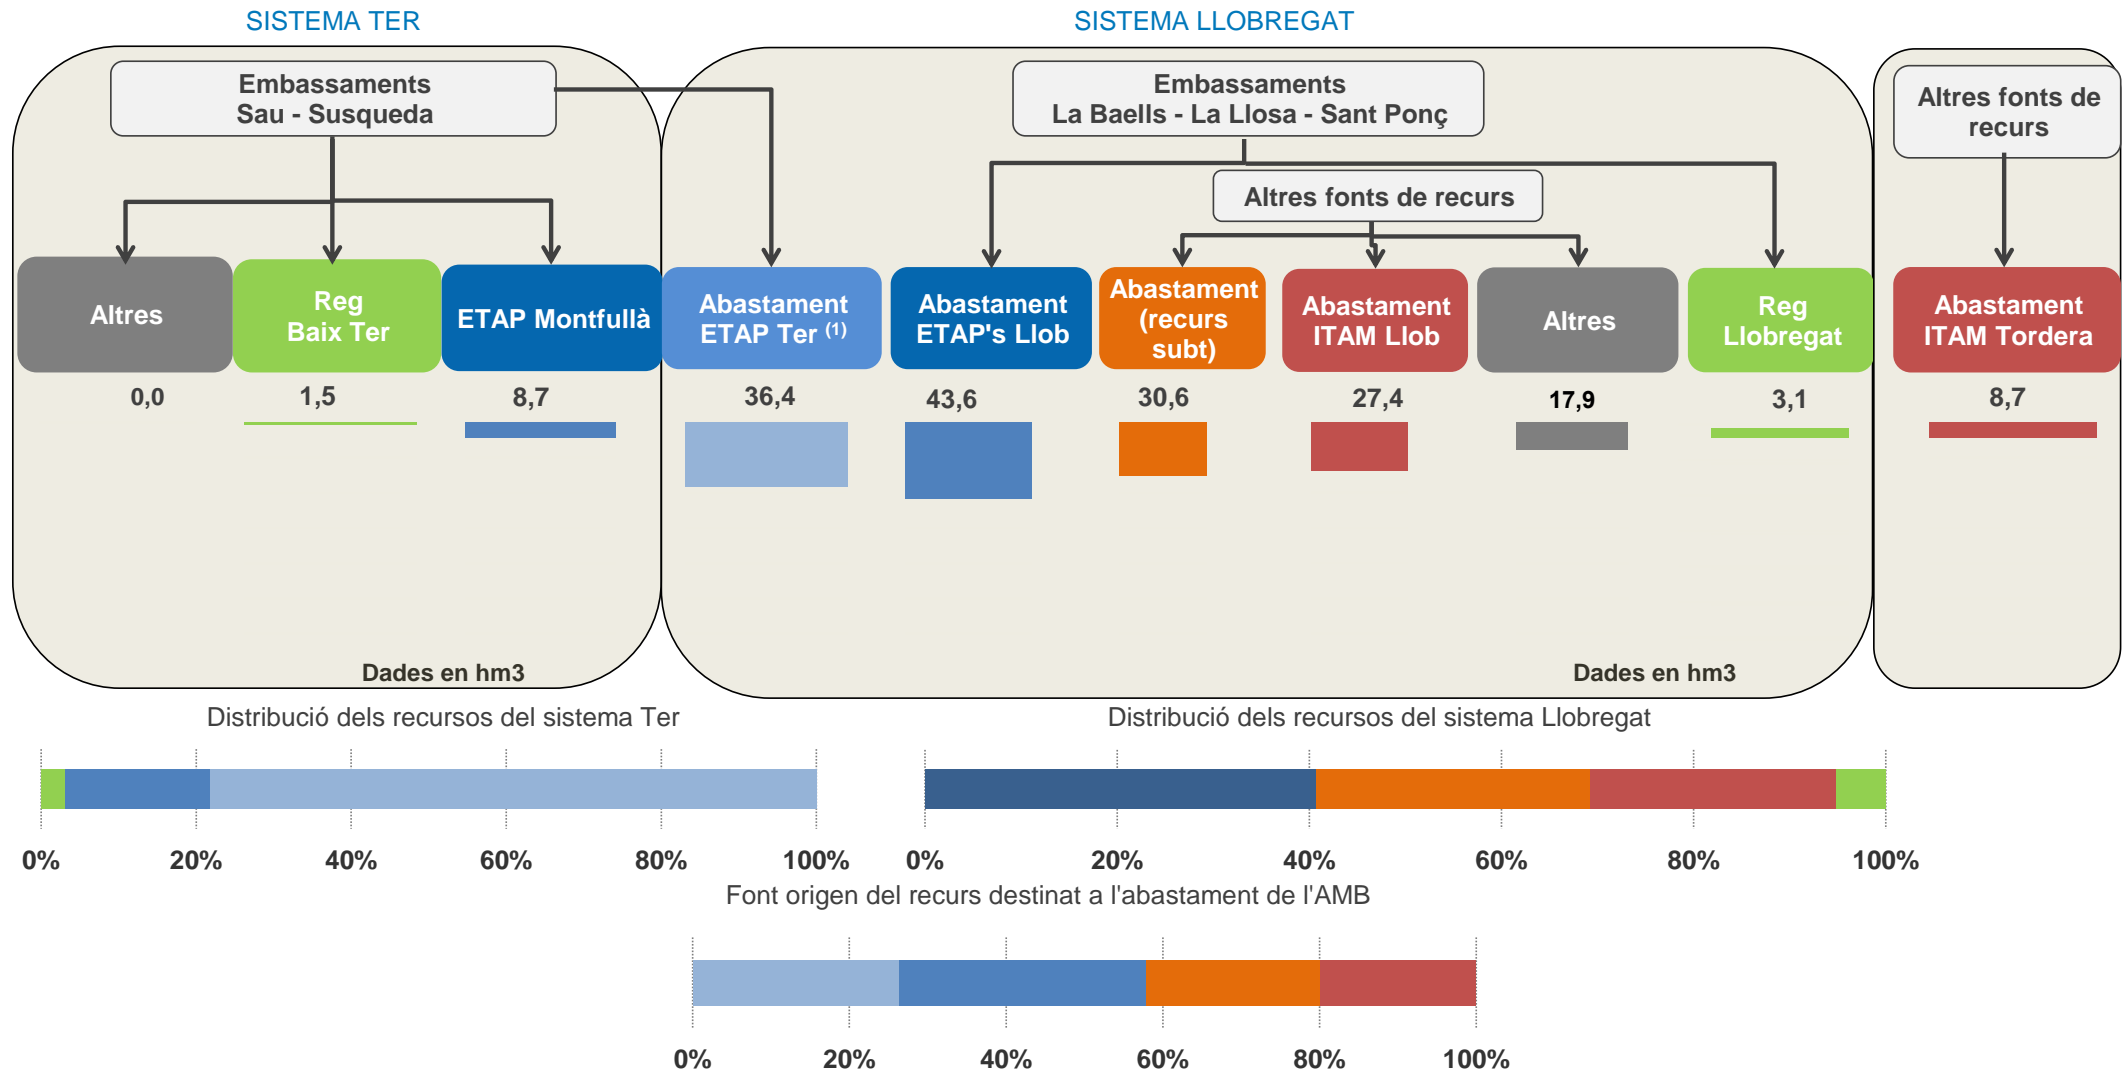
SISTEMA TER

SISTEMA LLOBREGAT

Embassaments Sau - Susqueda

Embassaments La Baells - La Llosa - Sant Ponç

Altres fonts de recurs

Altres fonts de recurs

Altres

Reg Baix Ter

ETAP Montfullà

Abastament ETAP Ter $^{(1)}$

Abastament ETAP's Llob

Abastament (recurs subt)

Abastament ITAM Llob

Altres

Reg Llobregat

Abastament ITAM Tordera

0,0

1,5

8,7

36,4

43,6

30,6

27,4

17,9

3,1

8,7

Dades en hm3

Dades en hm3

Distribució dels recursos del sistema Ter

0%
20%
40%
60%
80%
100%

Distribució dels recursos del sistema Llobregat

0%
20%
40%
60%
80%
100%

Font origen del recurs destinat a l'abastament de l'AMB

0%
20%
40%
60%
80%
100%